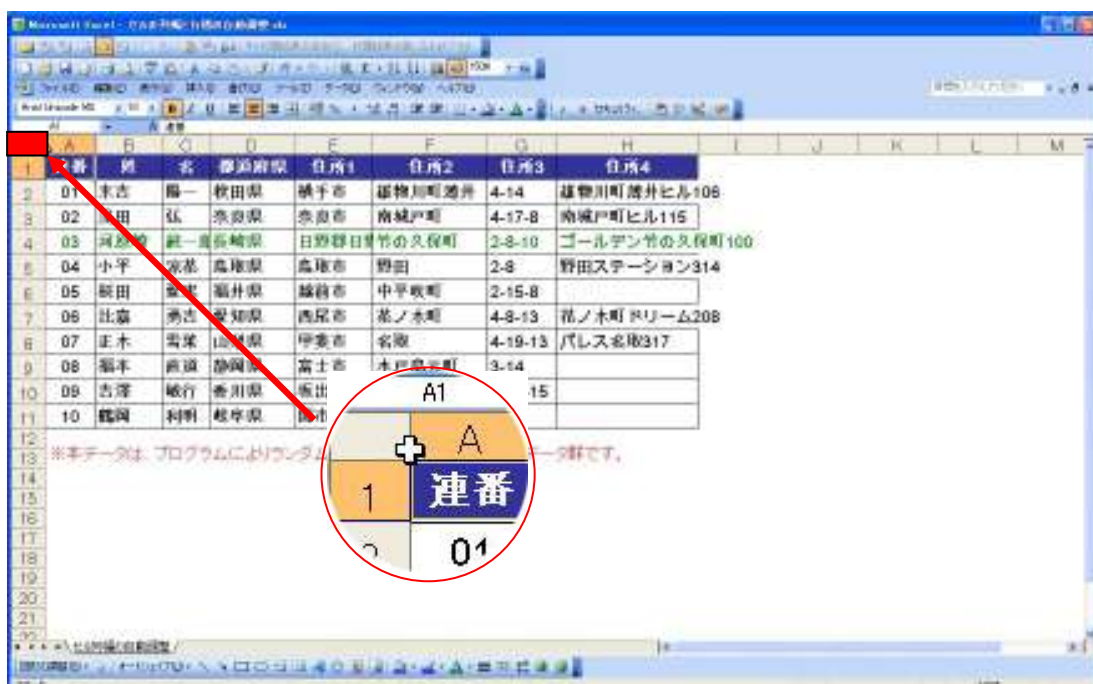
Microsoft Excel - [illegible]

| | A | B | C | D | E | F | G | H |
|---|---|---|---|---|---|---|---|---|
| 1 | 連番 | 姓 | 名 | 都道府県 | 住所1 | 住所2 | 住所3 | 住所4 |
| 2 | 01 | 末吉 | 勝一 | 秋田県 | 横手市 | 雄物川町薄井 | 4-14 | 雄物川町薄井ヒル106 |
| 3 | 02 | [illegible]田 | 弘 | 奈良県 | 奈良市 | 南城戸町 | 4-17-8 | 南城戸町ヒル115 |
| 4 | 03 | 河原崎 | 紀一郎 | 長崎県 | 日野郡日野町 | 竹の久保町 | 2-8-10 | ゴールデン竹の久保町100 |
| 5 | 04 | 小平 | 凉基 | 鳥取県 | 鳥取市 | 野田 | 2-8 | 野田ステーション314 |
| 6 | 05 | 秋田 | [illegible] | 福井県 | 鯖江市 | 中平町 | 2-15-8 | |
| 7 | 06 | 比嘉 | 勇吉 | 愛知県 | 西尾市 | 花ノ木町 | 4-8-13 | 花ノ木町ドリーム208 |
| 8 | 07 | 正木 | 雪菜 | 山梨県 | 甲斐市 | 名取 | 4-19-13 | パレス名取317 |
| 9 | 08 | 福本 | 貞道 | 静岡県 | 富士市 | 木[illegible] | 3-14 | |
| 10 | 09 | 吉澤 | 敏行 | 香川県 | 坂出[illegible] | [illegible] | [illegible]15 | |
| 11 | 10 | 鶴岡 | 利明 | 岐阜県 | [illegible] | | | |

※本データは、プログラムによりランダム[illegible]ータ群です。

A1

A

1

連番

01